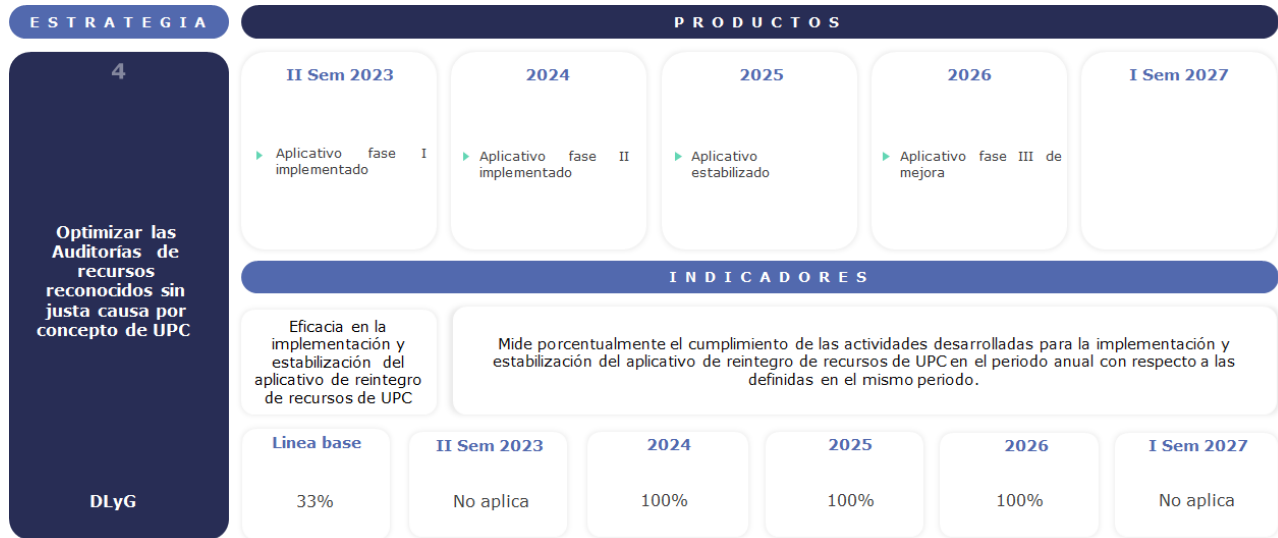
ESTRATEGIA

4

Optimizar las Auditorías de recursos reconocidos sin justa causa por concepto de UPC

DLyG

PRODUCTOS

II Sem 2023

Aplicativo fase I implementado

2024

Aplicativo fase II implementado

2025

Aplicativo estabilizado

2026

Aplicativo fase III de mejora

I Sem 2027

INDICADORES

Eficacia en la implementación y estabilización del aplicativo de reintegro de recursos de UPC

Mide porcentualmente el cumplimiento de las actividades desarrolladas para la implementación y estabilización del aplicativo de reintegro de recursos de UPC en el periodo anual con respecto a las definidas en el mismo periodo.

| Linea base | II Sem 2023 | 2024 | 2025 | 2026 | I Sem 2027 |
|---|---|---|---|---|---|
| 33% | No aplica | 100% | 100% | 100% | No aplica |